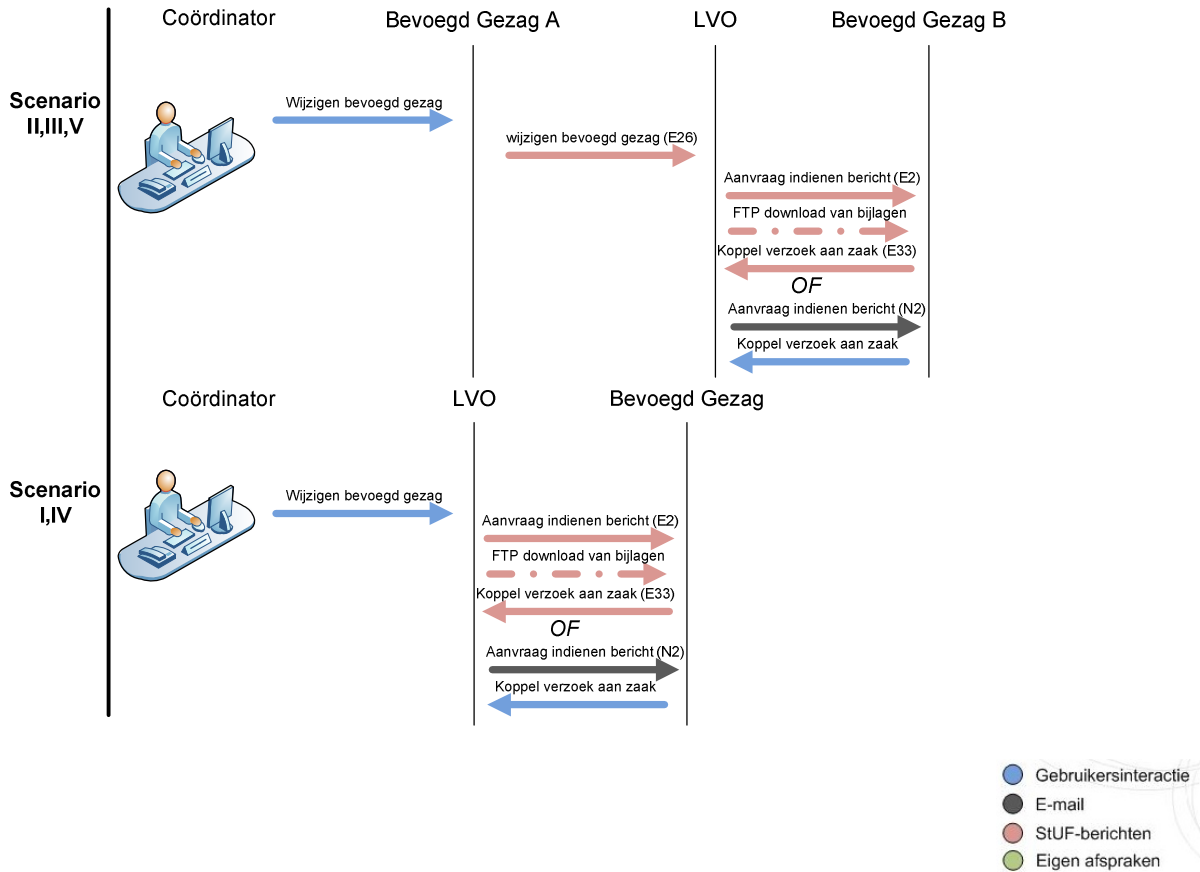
Coördinator

Bevoegd Gezag A

LVO

Bevoegd Gezag B

Scenario II,III,V

Wijzigen bevoegd gezag

wijzigen bevoegd gezag (E26)

Aanvraag indienen bericht (E2)

FTP download van bijlagen

Koppel verzoek aan zaak (E33)

OF

Aanvraag indienen bericht (N2)

Koppel verzoek aan zaak

Coördinator

LVO

Bevoegd Gezag

Scenario I,IV

Wijzigen bevoegd gezag

Aanvraag indienen bericht (E2)

FTP download van bijlagen

Koppel verzoek aan zaak (E33)

OF

Aanvraag indienen bericht (N2)

Koppel verzoek aan zaak

Gebruikersinteractie

E-mail

StUF-berichten

Eigen afspraken